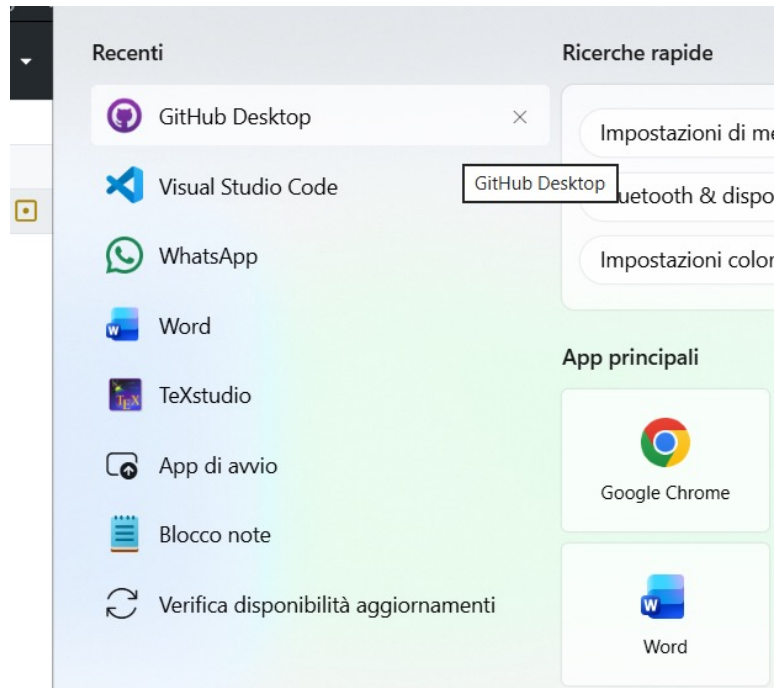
Recenti

GitHub Desktop ×

Visual Studio Code

WhatsApp

Word

TeXstudio

App di avvio

Blocco note

Verifica disponibilità aggiornamenti

GitHub Desktop

Ricerche rapide

Impostazioni di me

uetooth & dispo

Impostazioni color

App principali

Google Chrome

Word